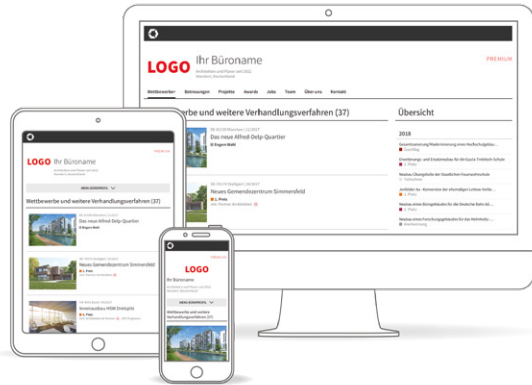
LOGO Ihr Büroname

PREMIUM

Architekten und Planer seit 2022
München, Deutschland

Wettbewerbe Betreuungen Projekte Awards Jobs Team Über uns Kontakt

Wettbewerbe und weitere Verhandlungsverfahren (37)

Das neue Alfred-Delp-Quartier

Neues Gemeindezentrum Simmersfeld

1. Preis

Übersicht

2018

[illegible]

LOGO Ihr Büroname

MENÜ SCHLIESSEN

Wettbewerbe und weitere Verhandlungsverfahren (37)

Das neue Alfred-Delp-Quartier

Neues Gemeindezentrum Simmersfeld

1. Preis

Seniorenbau HSM Dreispitz

LOGO

Ihr Büroname

MENÜ SCHLIESSEN

Wettbewerbe und weitere Verhandlungsverfahren (37)